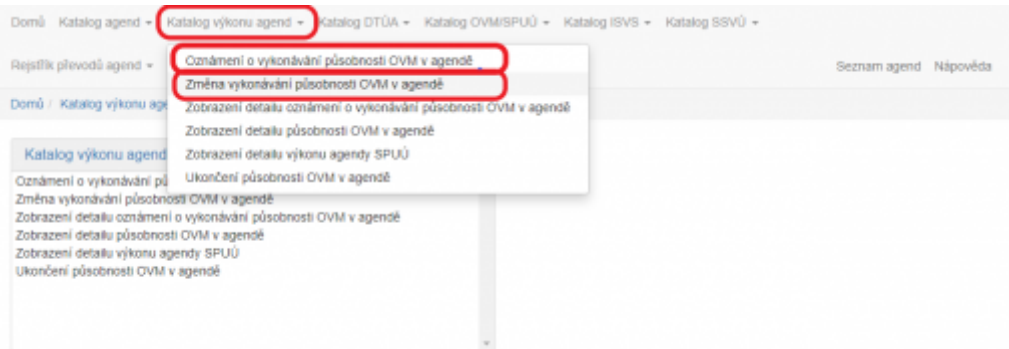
Domů Katalog agend ▾ Katalog výkonu agend ▾ Katalog DTÚA ▾ Katalog OVM/SPUÚ ▾ Katalog ISVS ▾ Katalog SSVÚ ▾

Rejstřík převodů agend ▾

Seznam agend Nápověda

Domů / Katalog výkonu age

Oznámení o vykonávání působnosti OVM v agendě
Změna vykonávání působnosti OVM v agendě
Zobrazení detailu oznámení o vykonávání působnosti OVM v agendě
Zobrazení detailu působnosti OVM v agendě
Zobrazení detailu výkonu agendy SPUÚ
Ukončení působnosti OVM v agendě

Katalog výkonu agend

Oznámení o vykonávání pů
Změna vykonávání působnosti OVM v agendě
Zobrazení detailu oznámení o vykonávání působnosti OVM v agendě
Zobrazení detailu působnosti OVM v agendě
Zobrazení detailu výkonu agendy SPUÚ
Ukončení působnosti OVM v agendě